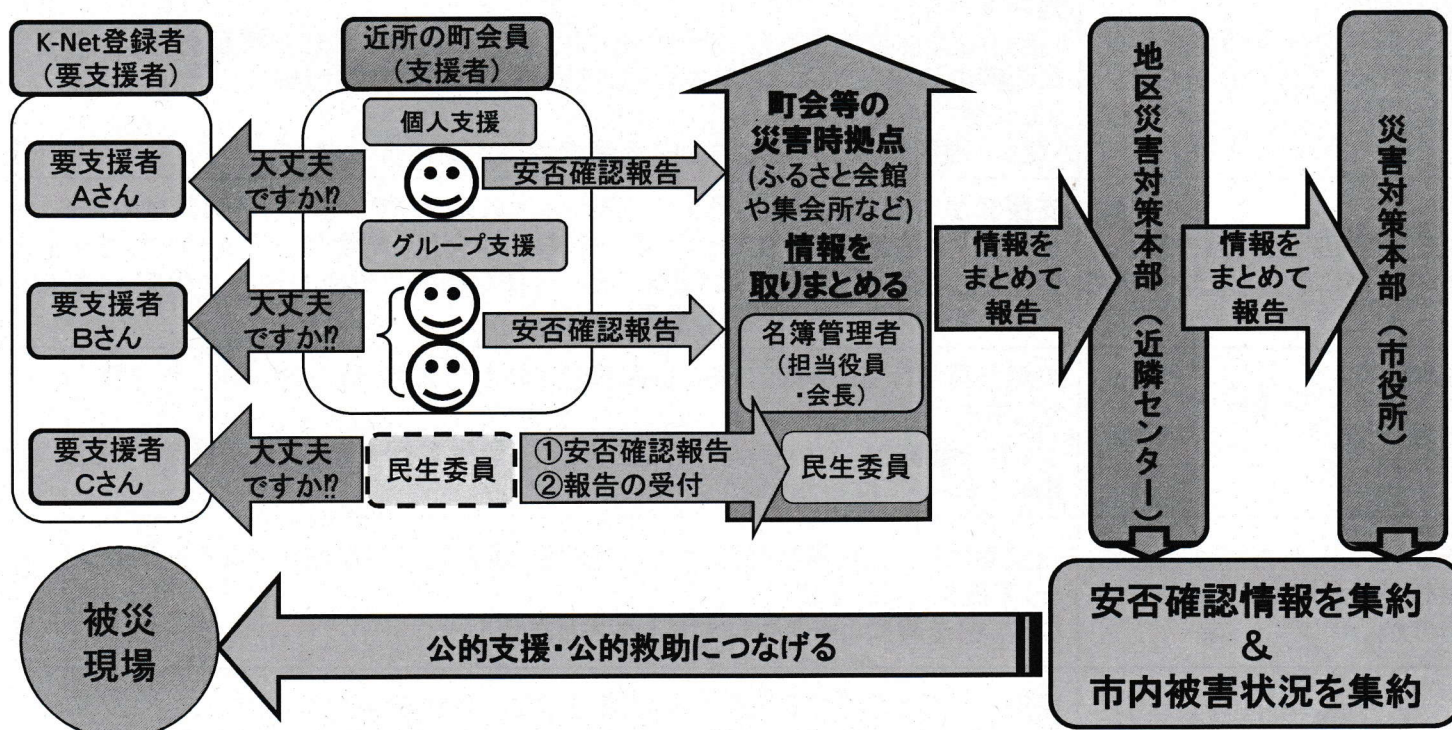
K-Net登録者
(要支援者)

要支援者
Aさん

要支援者
Bさん

要支援者
Cさん

大丈夫
ですか⁉

大丈夫
ですか⁉

大丈夫
ですか⁉

近所の町会員
(支援者)

個人支援

安否確認報告

グループ支援

安否確認報告

民生委員

①安否確認報告
②報告の受付

町会等の
災害時拠点
(ふるさと会館
や集会所など)
情報を
取りまとめる

名簿管理者
(担当役員
・会長)

民生委員

情報を
まとめて
報告

地区災害対策本部
(近隣センター)

情報を
まとめて
報告

災害対策本部
(市役所)

安否確認情報を集約
&
市内被害状況を集約

公的支援・公的救助につなげる

被災
現場